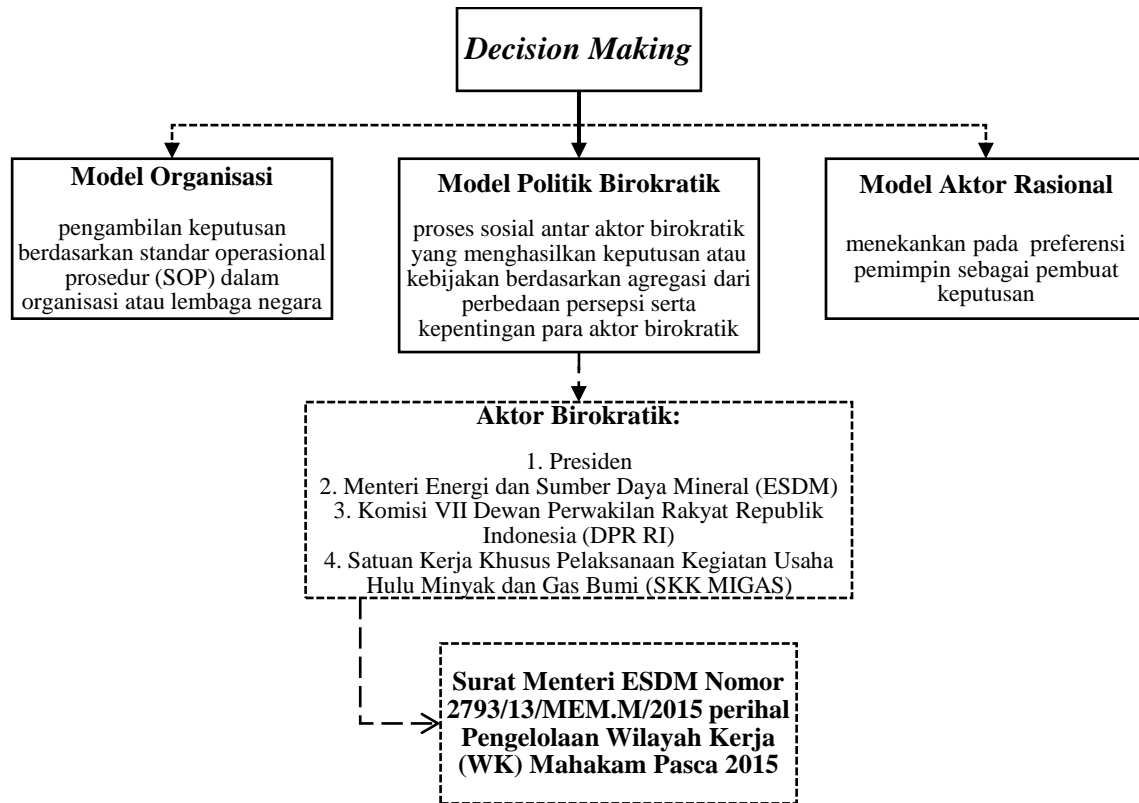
*Decision Making*

**Model Organisasi**

pengambilan keputusan berdasarkan standar operasional prosedur (SOP) dalam organisasi atau lembaga negara

**Model Politik Birokratik**

proses sosial antar aktor birokratik yang menghasilkan keputusan atau kebijakan berdasarkan agregasi dari perbedaan persepsi serta kepentingan para aktor birokratik

**Model Aktor Rasional**

menekankan pada preferensi pemimpin sebagai pembuat keputusan

**Aktor Birokratik:**

1. Presiden
2. Menteri Energi dan Sumber Daya Mineral (ESDM)
3. Komisi VII Dewan Perwakilan Rakyat Republik Indonesia (DPR RI)
4. Satuan Kerja Khusus Pelaksanaan Kegiatan Usaha Hulu Minyak dan Gas Bumi (SKK MIGAS)

**Surat Menteri ESDM Nomor 2793/13/MEM.M/2015 perihal Pengelolaan Wilayah Kerja (WK) Mahakam Pasca 2015**